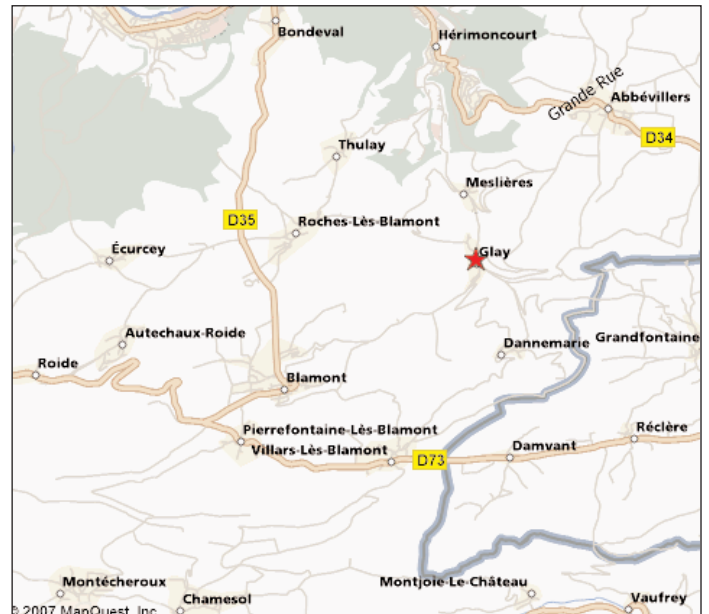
Bondeval
Hérimoncourt
Grande Rue
Abbévillers
D34
Thulay
Meslières
D35
Roches-Lès-Blamont
Écurcey
Glay
Autechaux-Roide
Dannemarie
Grandfontaine
Roide
Blamont
Pierrefontaine-Lès-Blamont
Réclère
Villars-Lès-Blamont
D73
Damvant
Montécheroux
Chamesol
Montjoie-Le-Château
Vaufrey
© 2007 MapQuest, Inc.